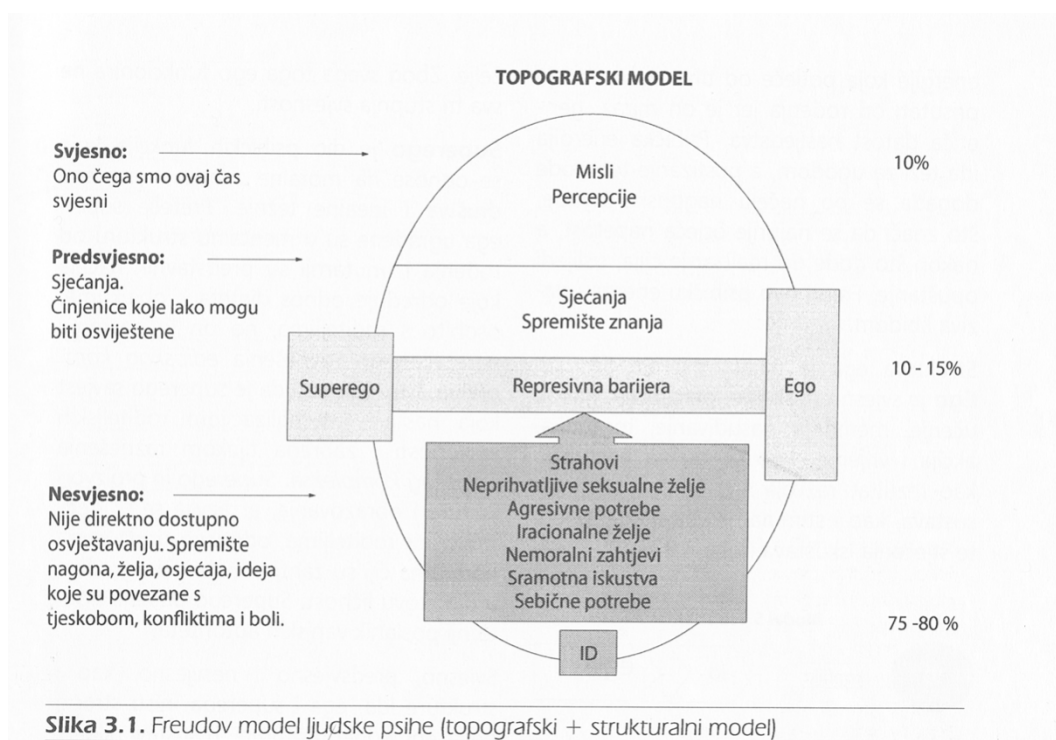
TOPOGRAFSKI MODEL

Svjesno:
Ono čega smo ovaj čas svjesni

Misli
Percepcije

10%

Predsvjesno:
Sjećanja.
Činjenice koje lako mogu biti osviještene

Sjećanja
Spremište znanja

Superego

Represivna barijera

Ego

10 - 15%

Nesvjesno:
Nije direktno dostupno osvještavanju. Spremište nagona, želja, osjećaja, ideja koje su povezane s tjeskobom, konfliktima i boli.

Strahovi
Neprihvatljive seksualne želje
Agresivne potrebe
Iracionalne želje
Nemoralni zahtjevi
Sramotna iskustva
Sebične potrebe

75 -80 %

ID

Slika 3.1. Freudov model ljudske psihe (topografski + strukturalni model)